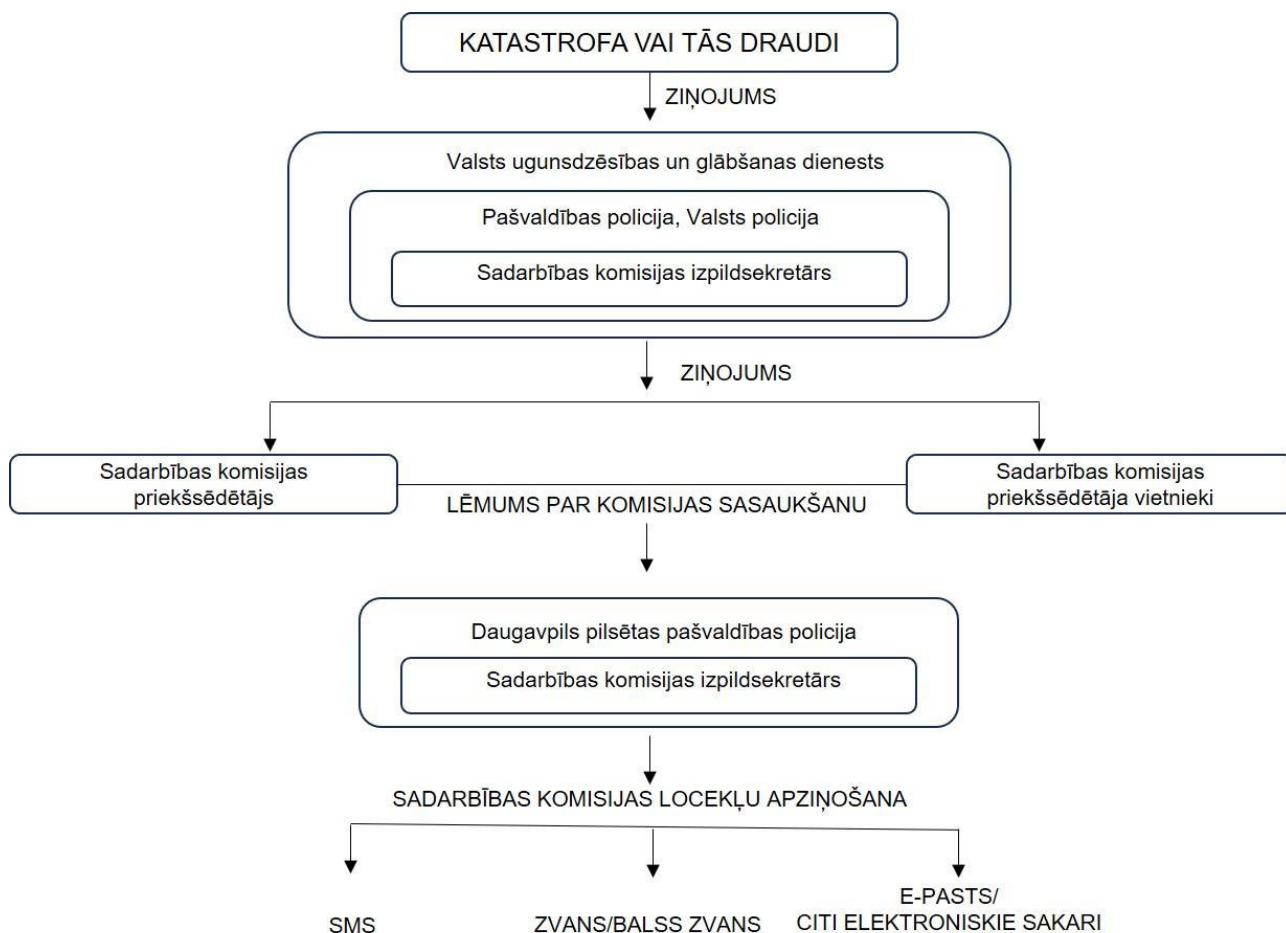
KATASTROFA VAI TĀS DRAUDI

ZIŅOJUMS

Valsts ugunsdzēsības un glābšanas dienests

Pašvaldības policija, Valsts policija

Sadarbības komisijas izpildsekretārs

ZIŅOJUMS

Sadarbības komisijas priekšsēdētājs

LĒMUMS PAR KOMISIJAS SASAUKŠANU

Sadarbības komisijas priekšsēdētāja vietnieki

Daugavpils pilsētas pašvaldības policija

Sadarbības komisijas izpildsekretārs

SADARBĪBAS KOMISIJAS LOCEKĻU APZIŅOŠANA

SMS

ZVANS/BALSS ZVANS

E-PASTS/
CITI ELEKTRONISKIE SAKARI